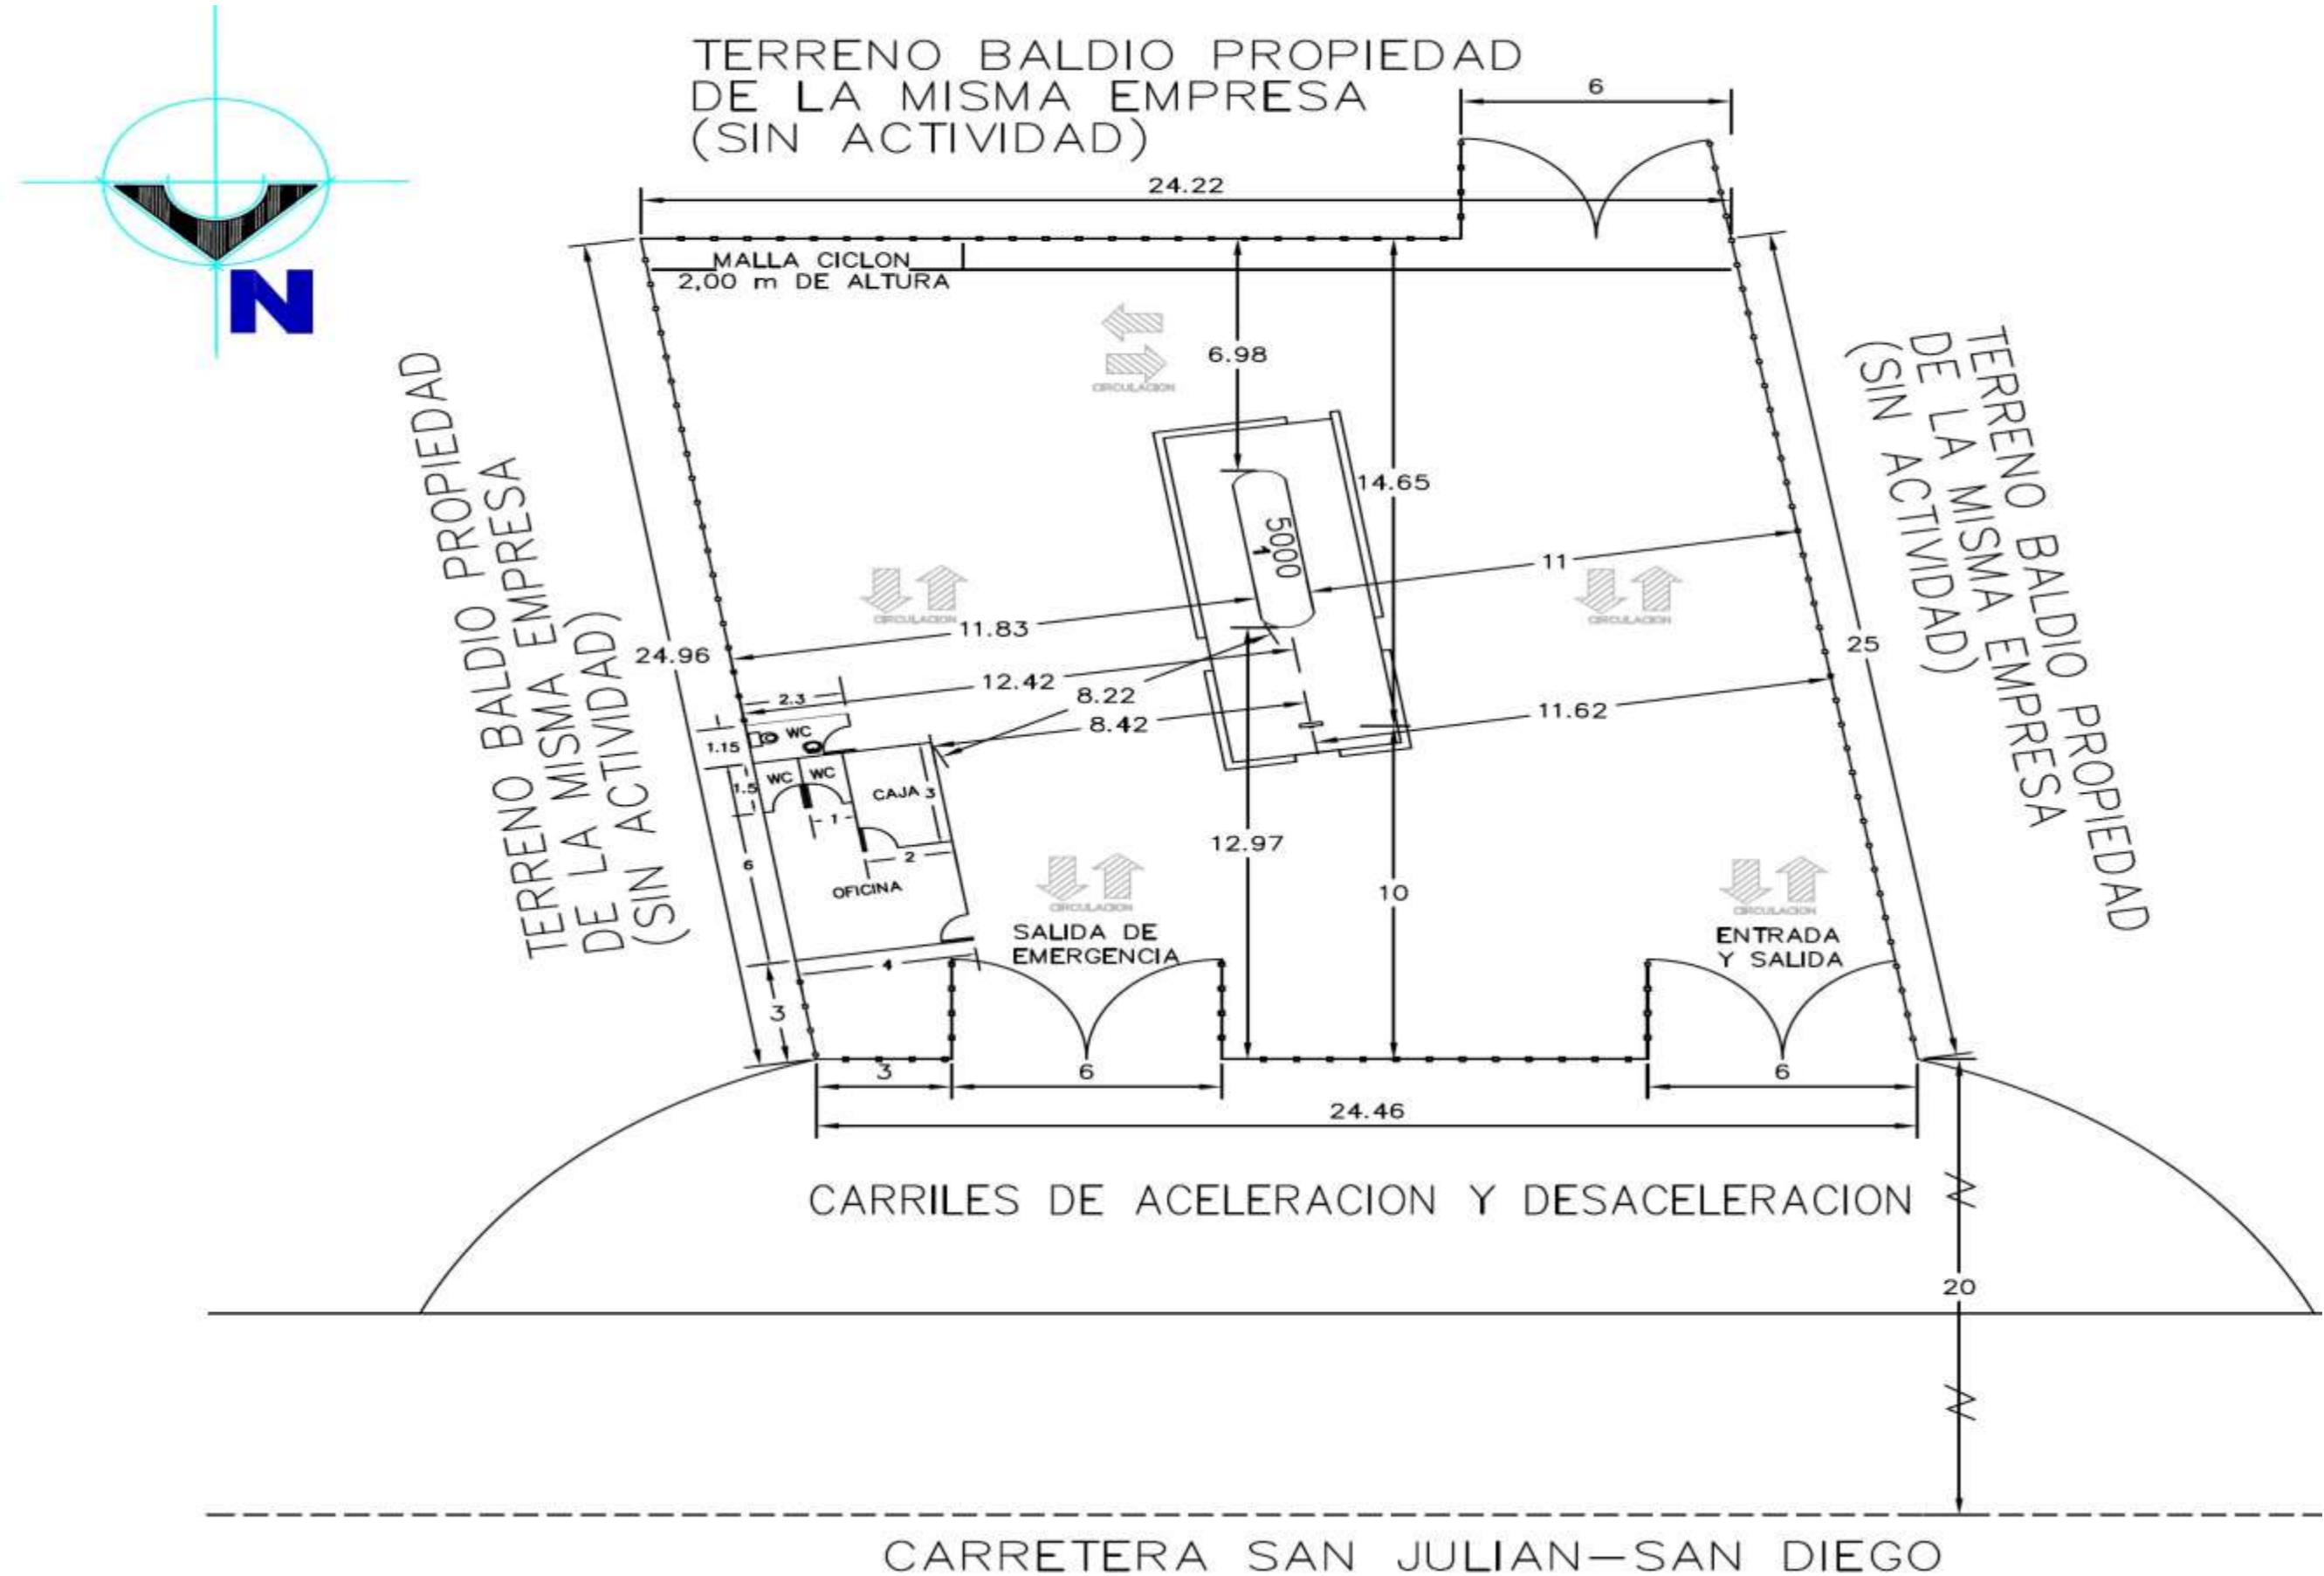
N

TERRENO BALDIO PROPIEDAD DE LA MISMA EMPRESA (SIN ACTIVIDAD)

6

24.22

MALLA CICLON 2,00 m DE ALTURA

CIRCULACION

6.98

14.65

5000 l

TERRENO BALDIO PROPIEDAD DE LA MISMA EMPRESA (SIN ACTIVIDAD)

TERRENO BALDIO PROPIEDAD DE LA MISMA EMPRESA (SIN ACTIVIDAD)

11

CIRCULACION

CIRCULACION

11.83

24.96

12.42

8.22

25

2.3

8.42

11.62

1.15

WC

WC

WC

1.5

CAJA

3

1

2

12.97

6

OFICINA

10

CIRCULACION

CIRCULACION

SALIDA DE EMERGENCIA

ENTRADA Y SALIDA

4

3

3

6

6

24.46

CARRILES DE ACELERACION Y DESACELERACION

20

CARRETERA SAN JULIAN—SAN DIEGO